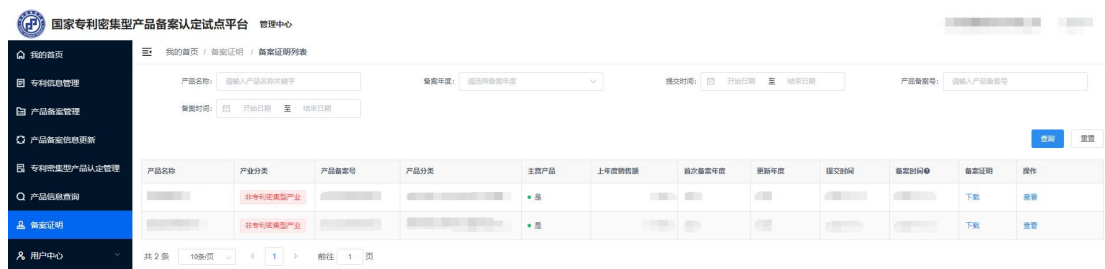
国家专利密集型产品备案认定试点平台 管理中心

我的首页
专利信息管理
产品备案管理
产品备案信息更新
专利密集型产品认定管理
产品信息查询
备案证明
用户中心

我的首页 / 备案证明 / 备案证明列表

产品名称: 请输入产品名称关键字
备案年度: 请选择备案年度
提交时间: 开始日期 至 结束日期
产品备案号: 请输入产品备案号
备案时间: 开始日期 至 结束日期

查询 重置

| 产品名称 | 产业分类 | 产品备案号 | 产品分类 | 主营产品 | 上年度销售额 | 首次备案年度 | 更新年度 | 提交时间 | 备案时间 | 备案证明 | 操作 |
|---|---|---|---|---|---|---|---|---|---|---|---|
| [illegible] | 非专利密集型产业 | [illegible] | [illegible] | • 是 | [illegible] | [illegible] | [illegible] | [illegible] | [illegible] | 下载 | 查看 |
| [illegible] | 非专利密集型产业 | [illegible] | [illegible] | • 是 | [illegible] | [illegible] | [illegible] | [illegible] | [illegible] | 下载 | 查看 |

共 2 条 10条/页 < 1 > 前往 1 页